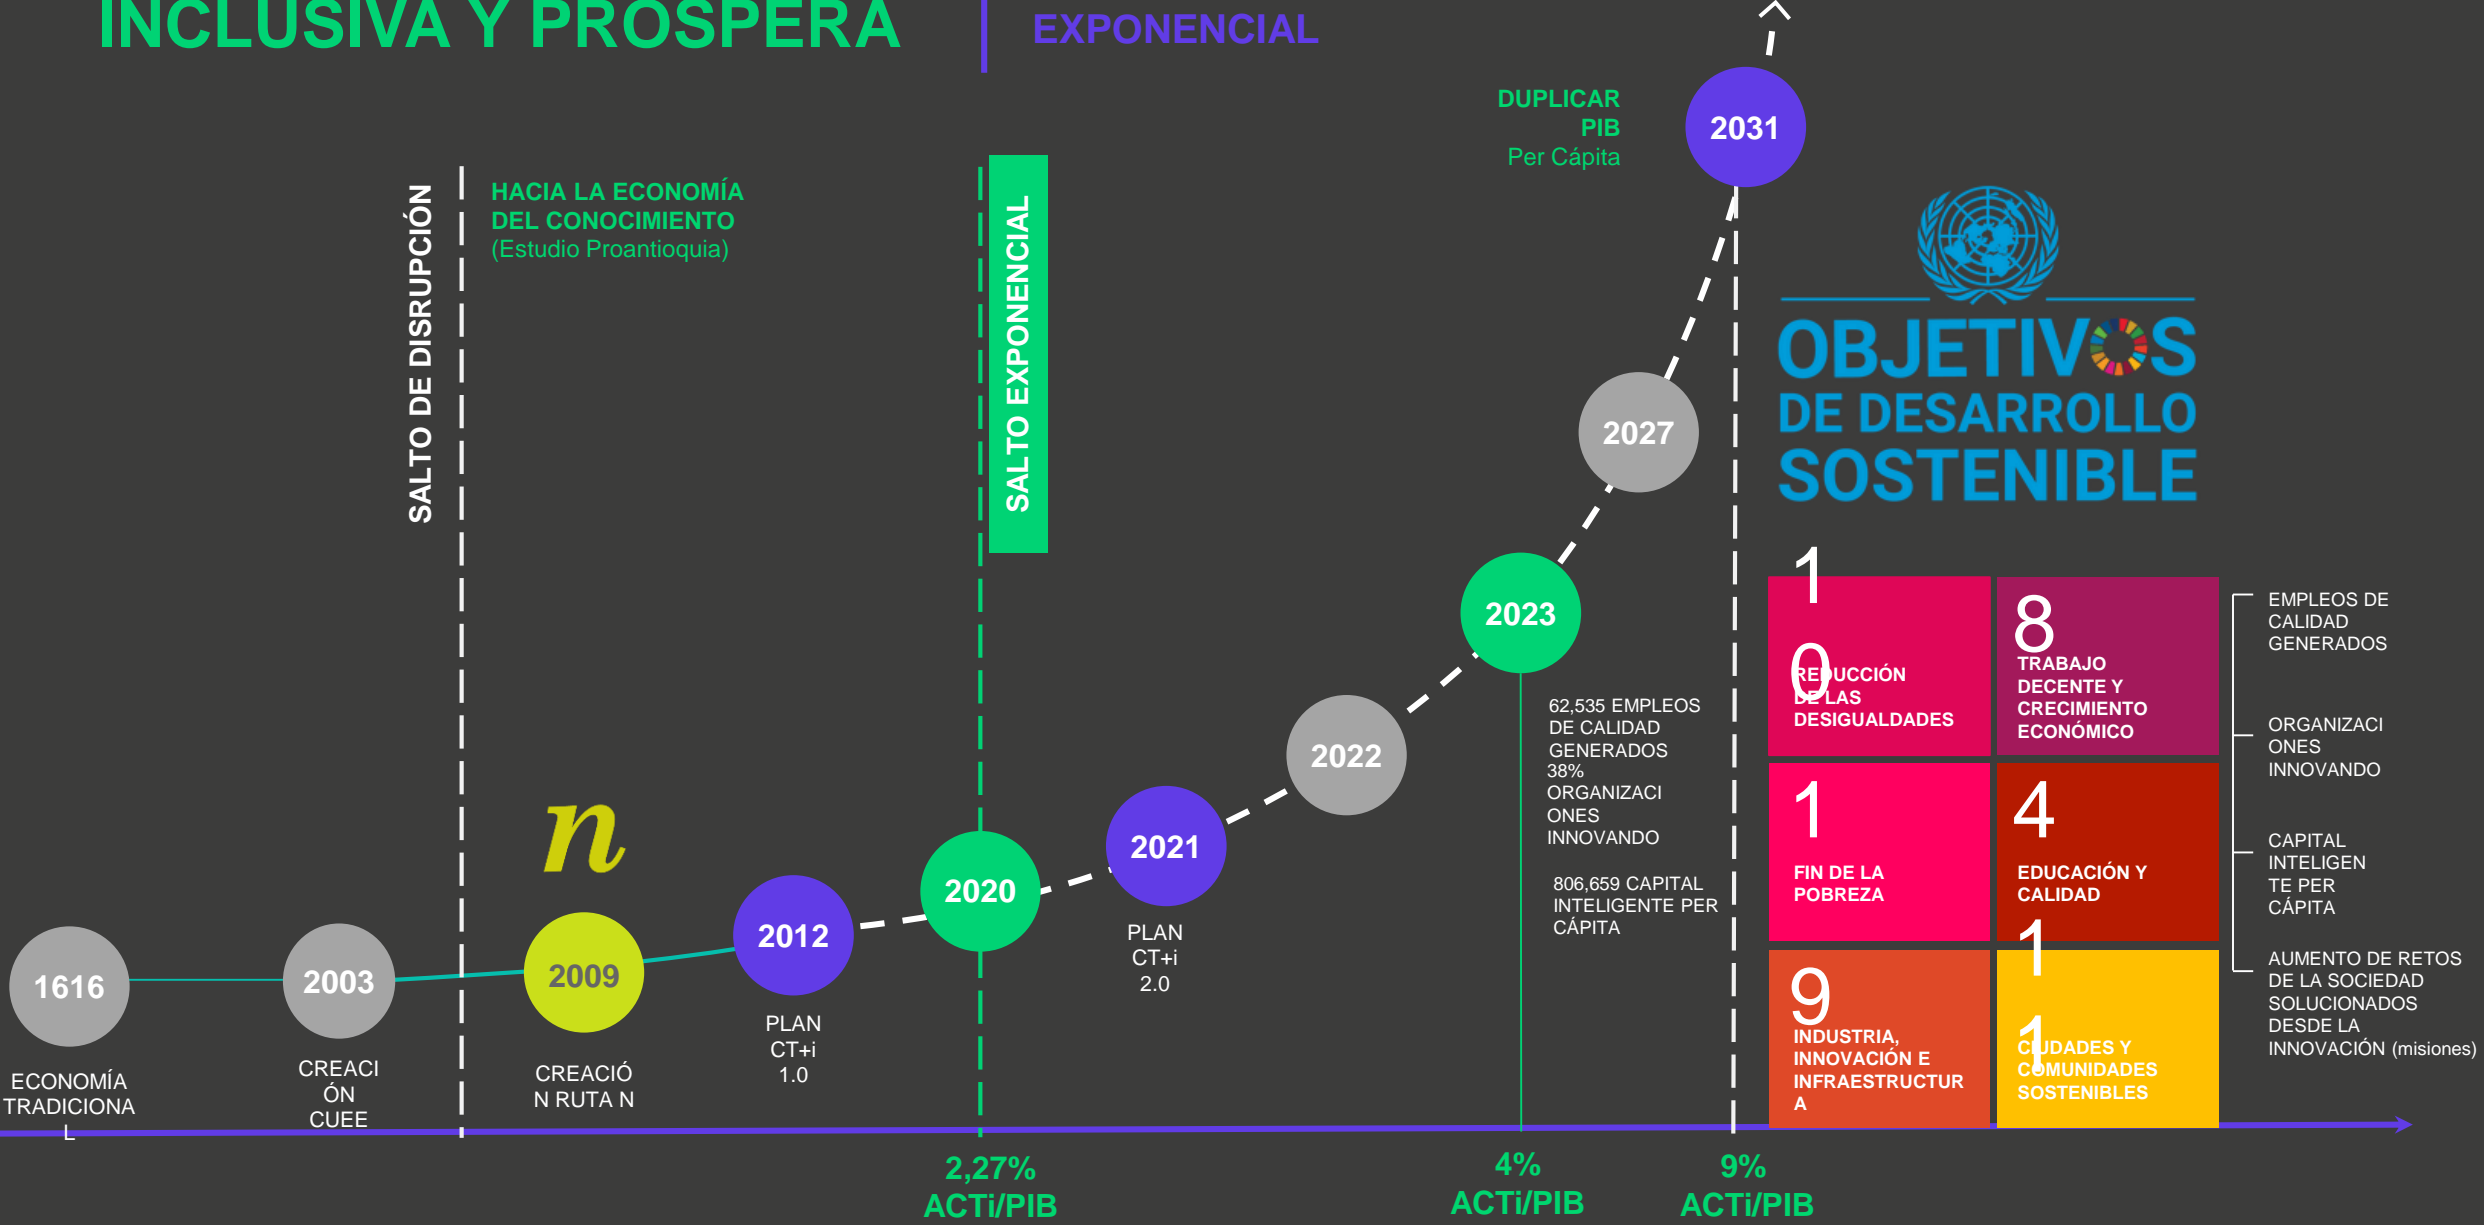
INCLUSIVA Y PROSPERA

EXPONENCIAL

DUPLICAR PIB Per Cápita

2031

HACIA LA ECONOMÍA DEL CONOCIMIENTO (Estudio Proantioquia)

SALTO DE DISRUPCIÓN

SALTO EXPONENCIAL

OBJETIVOS DE DESARROLLO SOSTENIBLE

2027

2023

2022

2021

2020

2012

2009

2003

1616

n

62,535 EMPLEOS DE CALIDAD GENERADOS
38% ORGANIZACIONES INNOVANDO

806,659 CAPITAL INTELIGENTE PER CÁPITA

10 REDUCCIÓN DE LAS DESIGUALDADES

8 TRABAJO DECENTE Y CRECIMIENTO ECONÓMICO

1 FIN DE LA POBREZA

4 EDUCACIÓN Y CALIDAD

9 INDUSTRIA, INNOVACIÓN E INFRAESTRUCTURA

11 CIUDADES Y COMUNIDADES SOSTENIBLES

EMPLEOS DE CALIDAD GENERADOS

ORGANIZACIONES INNOVANDO

CAPITAL INTELIGENTE PER CÁPITA

AUMENTO DE RETOS DE LA SOCIEDAD SOLUCIONADOS DESDE LA INNOVACIÓN (misiones)

ECONOMÍA TRADICIONAL

CREACIÓN CUEE

CREACIÓN RUTA N

PLAN CT+i 1.0

PLAN CT+i 2.0

2,27% ACTi/PIB

4% ACTi/PIB

9% ACTi/PIB